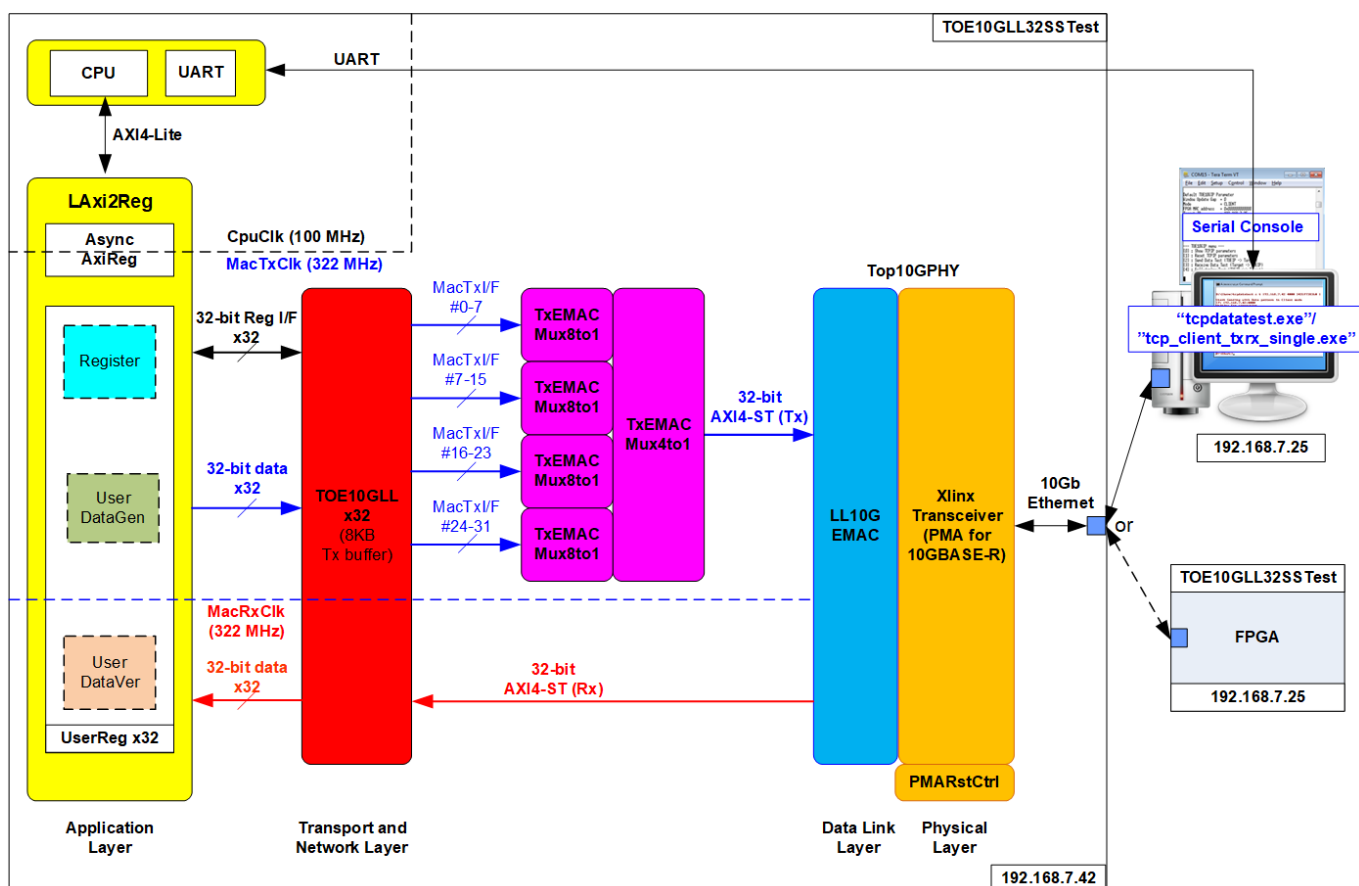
TOE10GLL32SSTest

CPU

UART

UART

AXI4-Lite

LAxi2Reg

Async AxiReg

CpuClk (100 MHz)

MacTxClk (322 MHz)

Register

32-bit Reg I/F x32

User DataGen

32-bit data x32

TOE10GLL x32 (8KB Tx buffer)

MacTxI/F #0-7

MacTxI/F #7-15

MacTxI/F #16-23

MacTxI/F #24-31

TxEMAC Mux8to1

TxEMAC Mux8to1

TxEMAC Mux8to1

TxEMAC Mux8to1

TxEMAC Mux4to1

32-bit AXI4-ST (Tx)

Top10GPHY

LL10G EMAC

Xlinx Transceiver (PMA for 10GBASE-R)

PMARstCtrl

Serial Console

"tcpdatatest.exe"/ "tcp_client_txrx_single.exe"

192.168.7.25

10Gb Ethernet

or

MacRxClk (322 MHz)

User DataVer

32-bit data x32

32-bit AXI4-ST (Rx)

UserReg x32

TOE10GLL32SSTest

FPGA

192.168.7.25

Application Layer

Transport and Network Layer

Data Link Layer

Physical Layer

192.168.7.42